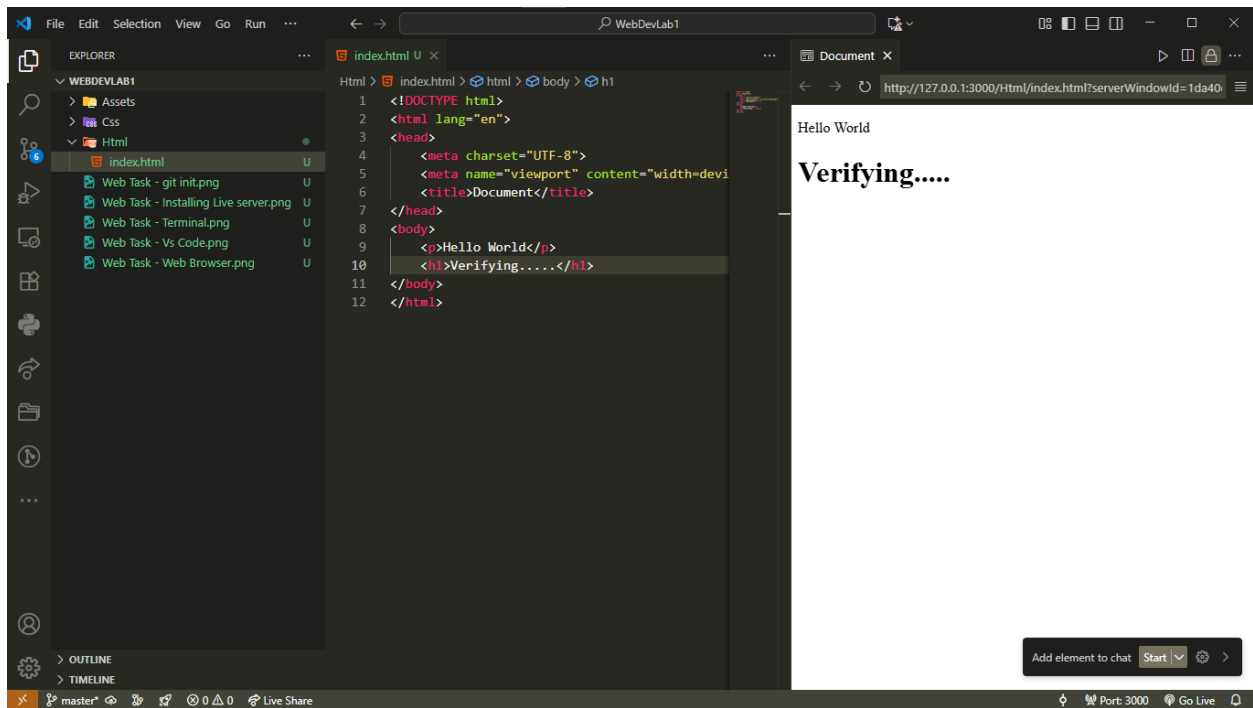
File Edit Selection View Go Run ···

WebDevLab1

EXPLORER ···

WEBDEVLAB1
Assets
Css
Html
index.html U
Web Task - git init.png U
Web Task - Installing Live server.png U
Web Task - Terminal.png U
Web Task - Vs Code.png U
Web Task - Web Browser.png U

OUTLINE
TIMELINE

index.html U ×

Html > index.html > html > body > h1

1 <!DOCTYPE html>
2 <html lang="en">
3 <head>
4 <meta charset="UTF-8">
5 <meta name="viewport" content="width=devi
6 <title>Document</title>
7 </head>
8 <body>
9 <p>Hello World</p>
10 <h1>Verifying.....</h1>
11 </body>
12 </html>

Document ×

http://127.0.0.1:3000/Html/index.html?serverWindowId=1da40

Hello World

Verifying.....

Add element to chat Start

master* 6 ⓧ 0 ⚠ 0 Live Share Port: 3000 Go Live